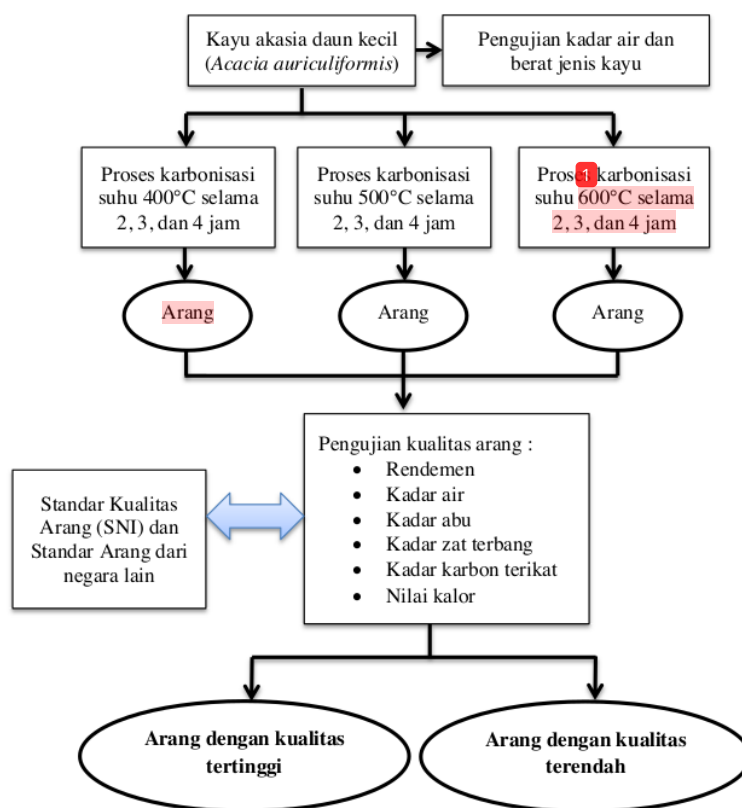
Kayu akasia daun kecil (*Acacia auriculiformis*)

Pengujian kadar air dan berat jenis kayu

Proses karbonisasi suhu 400°C selama 2, 3, dan 4 jam

Proses karbonisasi suhu 500°C selama 2, 3, dan 4 jam

Pros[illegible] karbonisasi suhu 600°C selama 2, 3, dan 4 jam

1

Arang

Arang

Arang

Pengujian kualitas arang :
- Rendemen
- Kadar air
- Kadar abu
- Kadar zat terbang
- Kadar karbon terikat
- Nilai kalor

Standar Kualitas Arang (SNI) dan Standar Arang dari negara lain

**Arang dengan kualitas tertinggi**

**Arang dengan kualitas terendah**